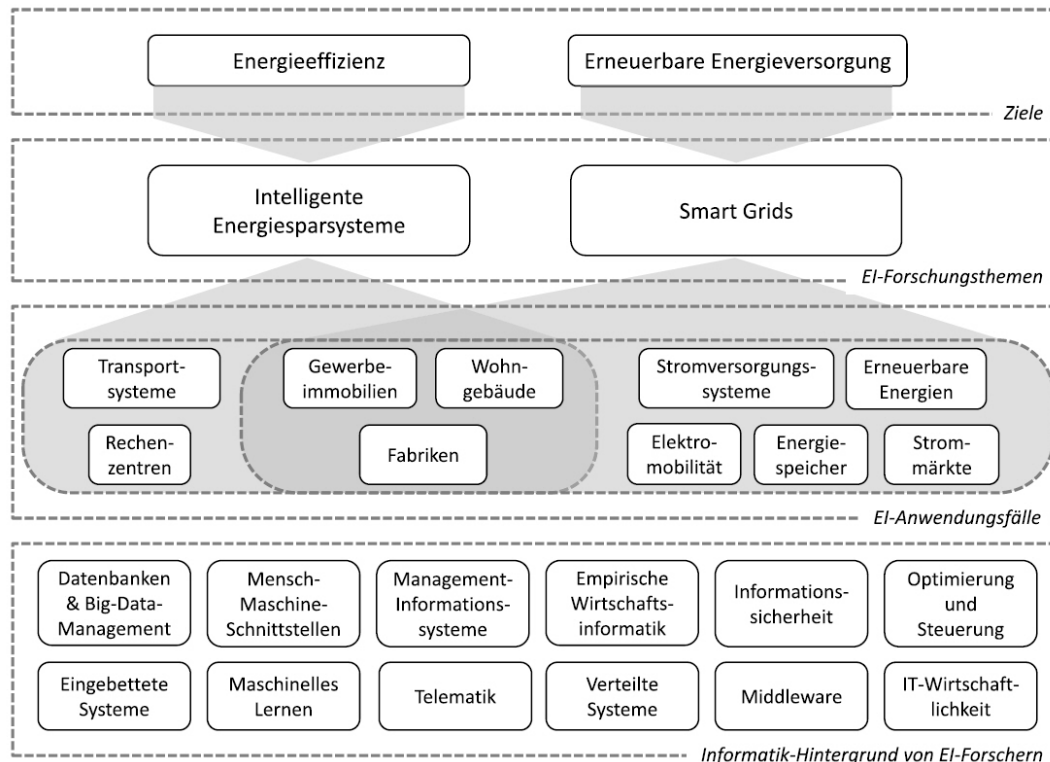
Energieeffizienz

Erneuerbare Energieversorgung

Ziele

Intelligente Energiesparsysteme

Smart Grids

EI-Forschungsthemen

Transportsysteme

Gewerbeimmobilien

Wohngebäude

Stromversorgungssysteme

Erneuerbare Energien

Rechenzentren

Fabriken

Elektromobilität

Energiespeicher

Strommärkte

EI-Anwendungsfälle

Datenbanken & Big-Data-Management

Mensch-Maschine-Schnittstellen

Management-Informationssysteme

Empirische Wirtschaftsinformatik

Informationssicherheit

Optimierung und Steuerung

Eingebettete Systeme

Maschinelles Lernen

Telematik

Verteilte Systeme

Middleware

IT-Wirtschaftlichkeit

Informatik-Hintergrund von EI-Forschern